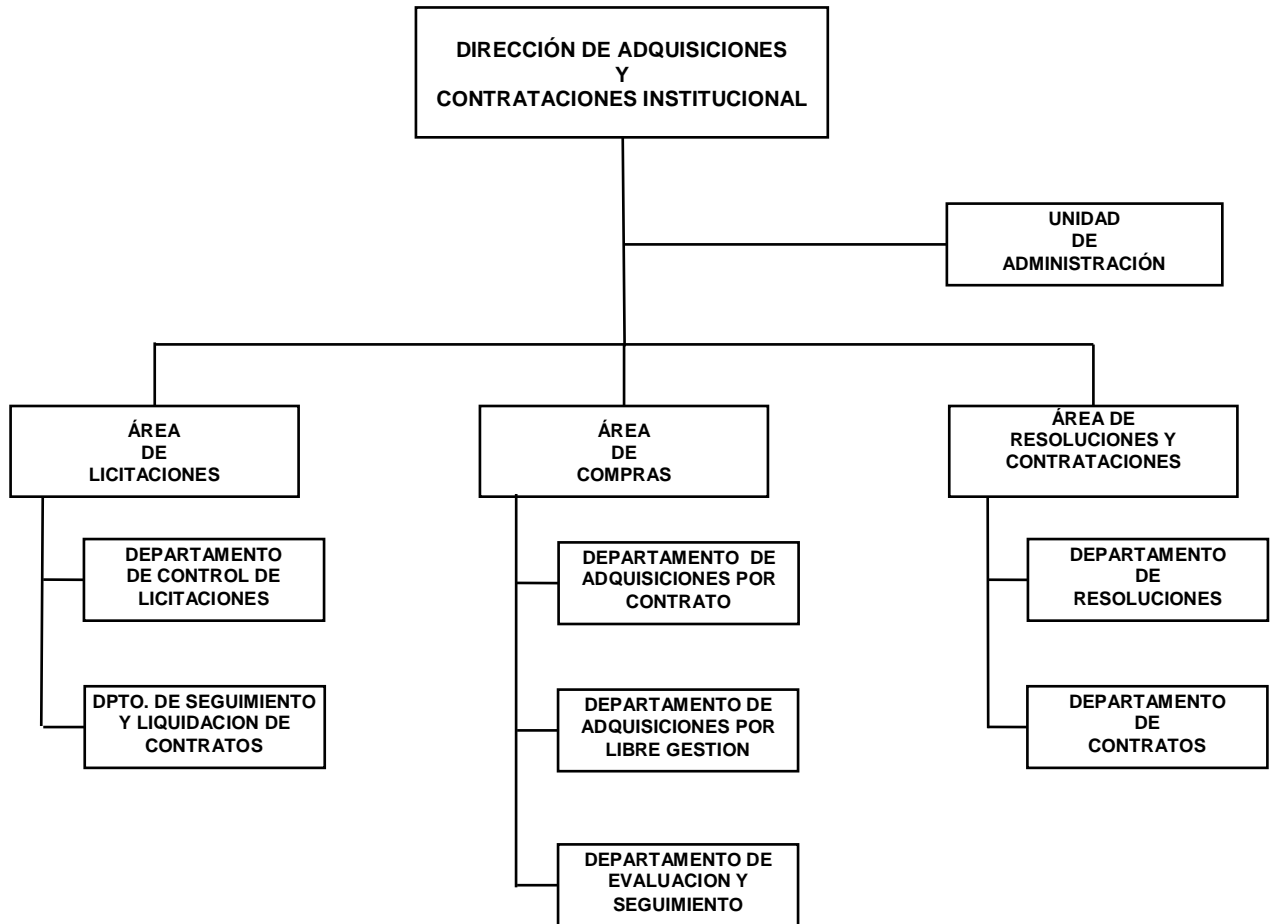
DIRECCIÓN DE ADQUISICIONES
Y
CONTRATACIONES INSTITUCIONAL

UNIDAD
DE
ADMINISTRACIÓN

ÁREA
DE
LICITACIONES

DEPARTAMENTO
DE CONTROL DE
LICITACIONES

DPTO. DE SEGUIMIENTO
Y LIQUIDACION DE
CONTRATOS

ÁREA
DE
COMPRAS

DEPARTAMENTO DE
ADQUISICIONES POR
CONTRATO

DEPARTAMENTO DE
ADQUISICIONES POR
LIBRE GESTION

DEPARTAMENTO DE
EVALUACION Y
SEGUIMIENTO

ÁREA DE
RESOLUCIONES Y
CONTRATACIONES

DEPARTAMENTO
DE
RESOLUCIONES

DEPARTAMENTO
DE
CONTRATOS